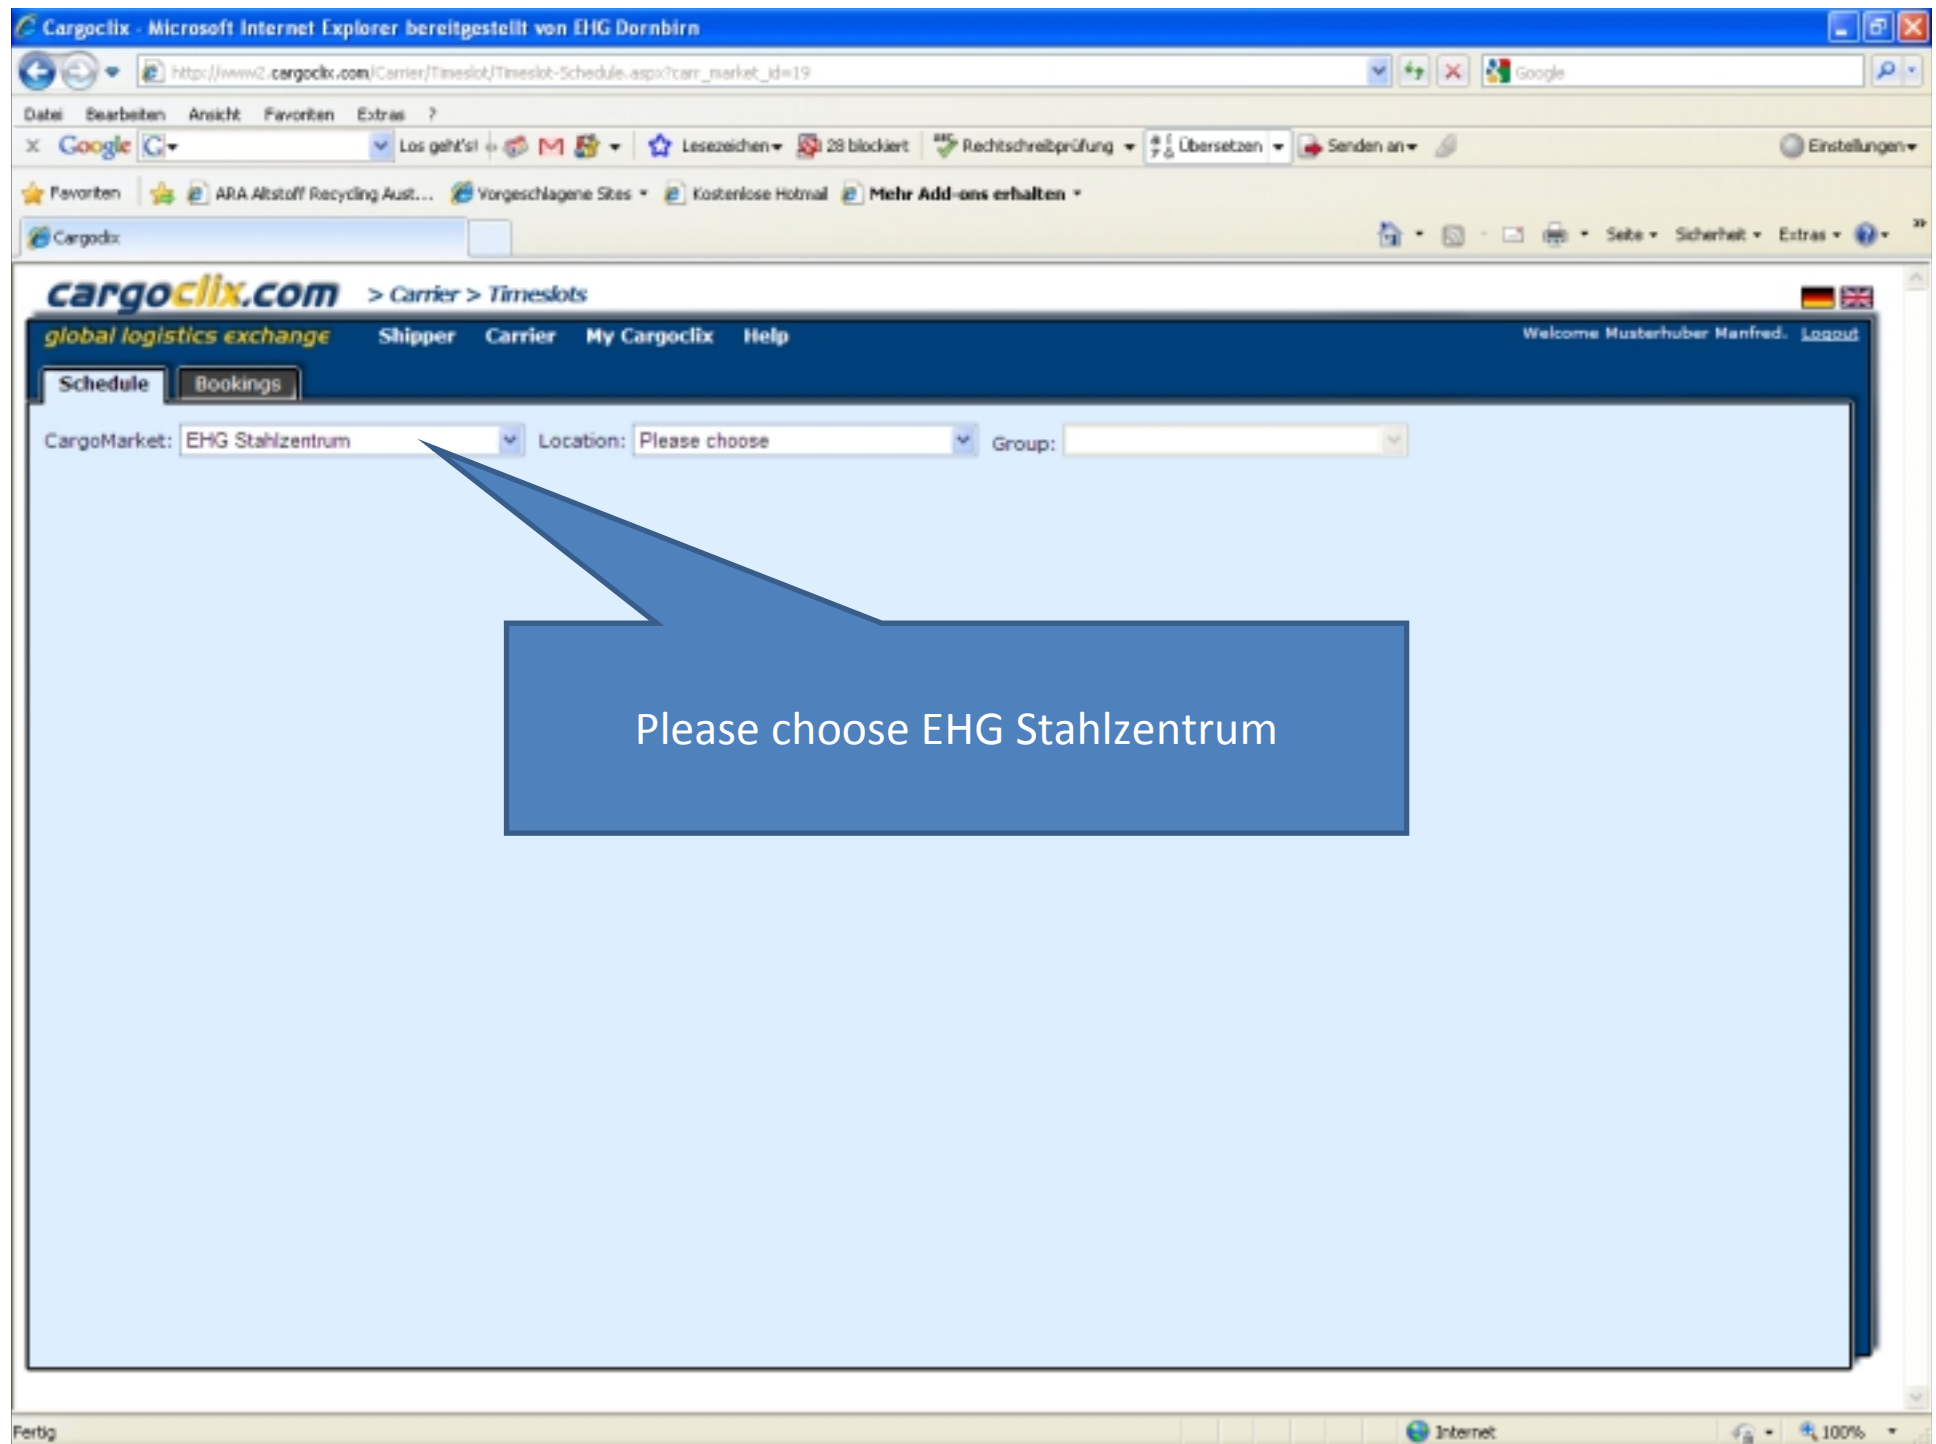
Cargoclix - Microsoft Internet Explorer bereitgestellt von EHG Dornbirn

http://www2.cargoclix.com/Carrier/Timeslot/Timeslot-Schedule.aspx?carr_market_id=19

Google

Datei Bearbeiten Ansicht Favoriten Extras ?

Google Los geht's! Lesezeichen 28 blockiert Rechtschreibprüfung Übersetzen Senden an Einstellungen

Favoriten ARA Altstoff Recycling Aust... Vorgeschlagene Sites Kostenlose Hotmail Mehr Add-ons erhalten

Cargoclix

Seite Sicherheit Extras

cargoclix.com > Carrier > Timeslots

global logistics exchange Shipper Carrier My Cargoclix Help

Welcome Musterhuber Manfred. Logout

Schedule Bookings

CargoMarket: EHG Stahlzentrum Location: Please choose Group:

Please choose EHG Stahlzentrum

Fertig Internet 100%